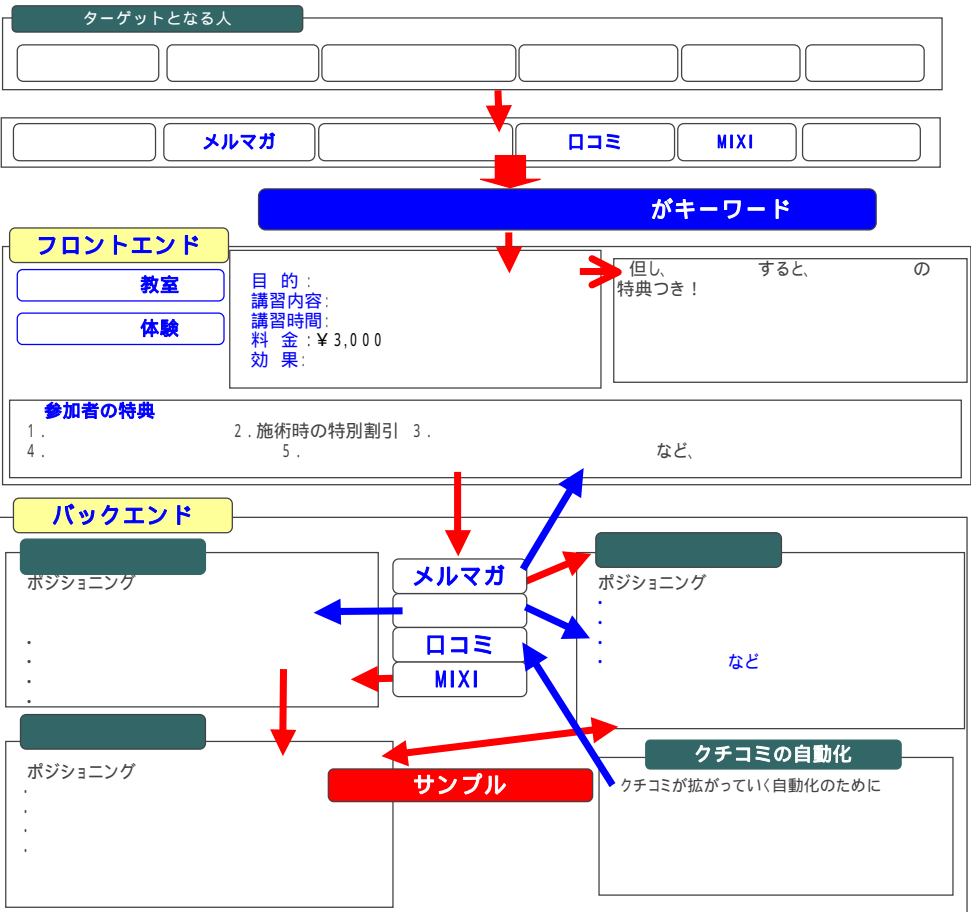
ターゲットとなる人

メルマガ
ロコミ
MIXI

がキーワード

フロントエンド

教室
体験

目 的：
講習内容：
講習時間：
料 金：¥3,000
効 果：

但し、　　　すると、　　　の特典つき！

参加者の特典
1.　　　2.施術時の特別割引 3.
4.　　　5.　　　など、

バックエンド

ポジショニング
・
・
・
・

メルマガ
ロコミ
MIXI

ポジショニング
・
・
・
・　　など

ポジショニング
・
・
・
・

サンプル

クチコミの自動化
クチコミが拡がっていく自動化のために